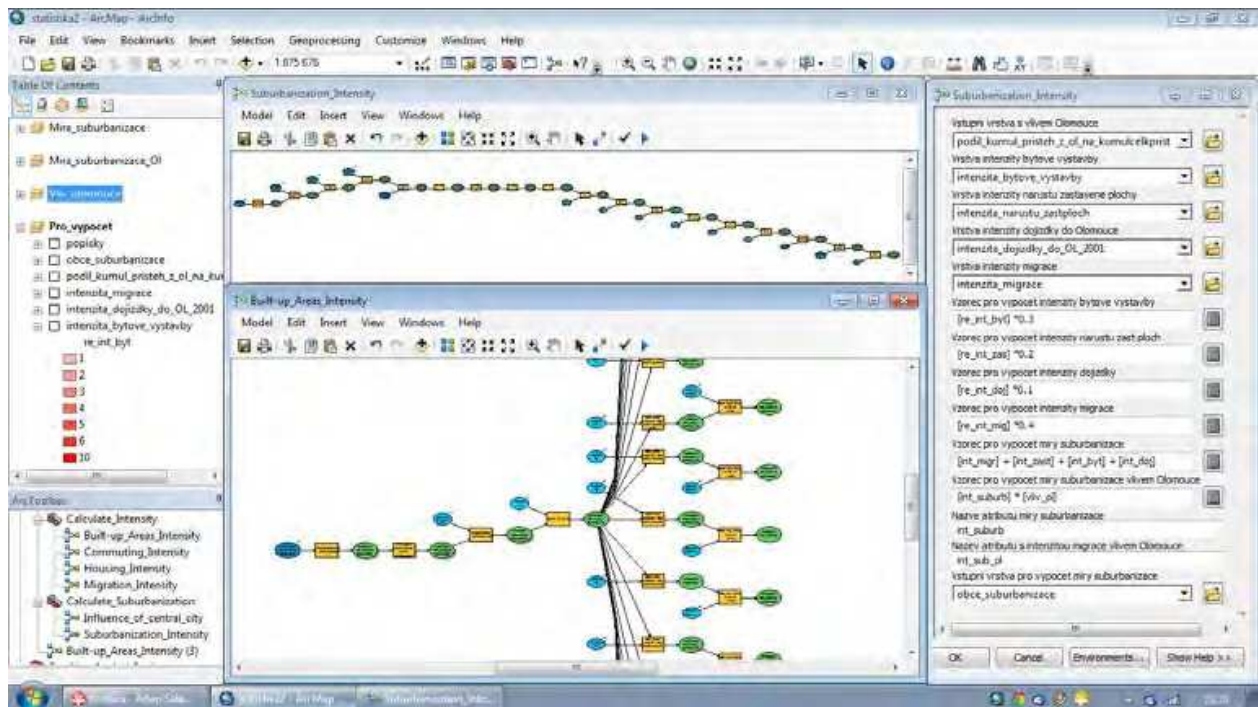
statistika2 - ArcMap - ArcInfo

File Edit View Bookmarks Insert Selection Geoprocessing Customize Windows Help

1:875 676

Table Of Contents

Mira_suburbanizace

Mira_suburbanizace_Ol

Vliv_olomouce

Pro_vypocet

popisky

obce_suburbanizace

podil_kumul_pristeh_z_ol_na_kul

intenzita_migrace

intenzita_dojizdky_do_OL_2001

intenzita_bytove_vystavby

re_int_byt

1

2

3

4

5

6

10

ArcToolbox

Calculate_Intensity

Built-up_Areas_Intensity

Commuting_Intensity

Housing_Intensity

Migration_Intensity

Calculate_Suburbanization

Influence_of_central_city

Suburbanization_Intensity

Built-up_Areas_Intensity (3)

Suburbanization_Intensity

Model Edit Insert View Windows Help

Built-up_Areas_Intensity

Model Edit Insert View Windows Help

Suburbanization_Intensity

Vstupni vrstva s vlivem Olomouce

podil_kumul_pristeh_z_ol_na_kumulcelkprist

Vrstva intenzity bytove vystavby

intenzita_bytove_vystavby

Vrstva intenzity narustu zastavene plochy

intenzita_narustu_zastploch

Vrstva intenzity dojizdky do Olomouce

intenzita_dojizdky_do_OL_2001

Vrstva intenzity migrace

intenzita_migrace

Vzorec pro vypocet intenzity bytove vystavby

[re_int_byt] *0.3

Vzorec pro vypocet intenzity narustu zast.ploch

[re_int_zas] *0.2

Vzorec pro vypocet intenzity dojizdky

[re_int_doj] *0.1

Vzorec pro vypocet intenzity migrace

[re_int_mig] *0.4

Vzorec pro vypocet miry suburbanizace

[int_mgr] + [int_zast] + [int_byt] + [int_doj]

Vzorec pro vypocet miry suburbanizace vlivem Olomouce

[int_suburb] * [vliv_ol]

Nazev atributu miry suburbanizace

int_suburb

Nazev atributu s intenzitou migrace vlivem Olomouce

int_sub_ol

Vstupni vrstva pro vypocet miry suburbanizace

obce_suburbanizace

OK Cancel Environments... Show Help >>